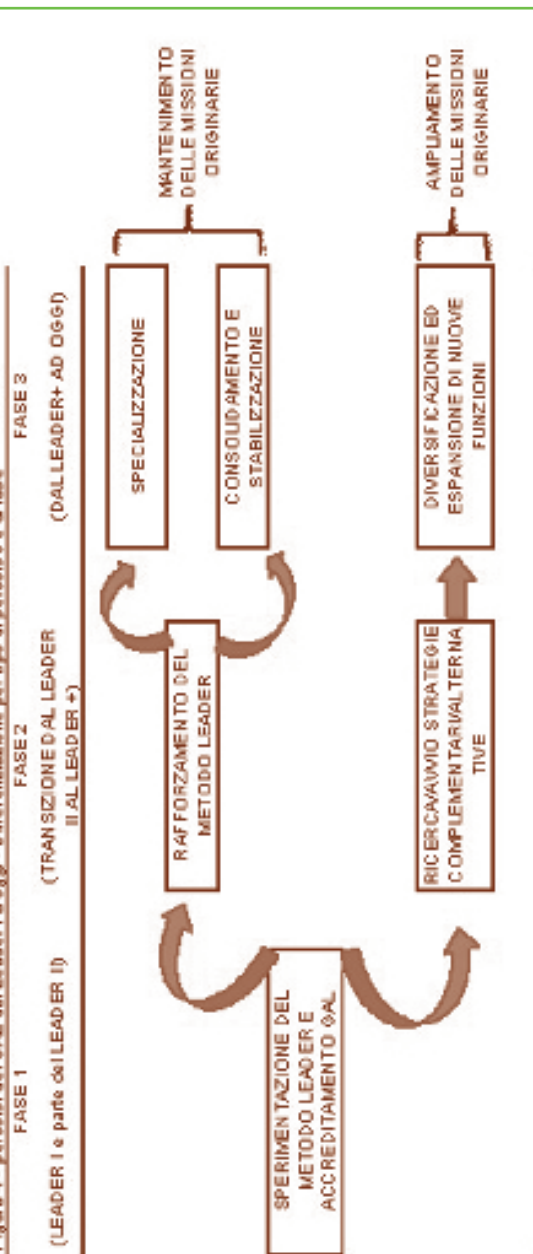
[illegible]

FASE 1
(LEADER I e parte del LEADER II)

FASE 2
(TRANSIZIONE DAL LEADER II AL LEADER +)

FASE 3
(DAL LEADER+ AD OGGI)

SPERIMENTAZIONE DEL METODO LEADER E ACCREDITAMENTO GAL

RAFFORZAMENTO DEL METODO LEADER

RICERCA/AVVIO STRATEGIE COMPLEMENTARI/ALTERNATIVE

SPECIALIZZAZIONE

CONSOLIDAMENTO E STABILIZZAZIONE

DIVERSIFICAZIONE ED ESPANSIONE DI NUOVE FUNZIONI

MANTENIMENTO DELLE MISSIONI ORIGINARIE

AMPLIAMENTO DELLE MISSIONI ORIGINARIE